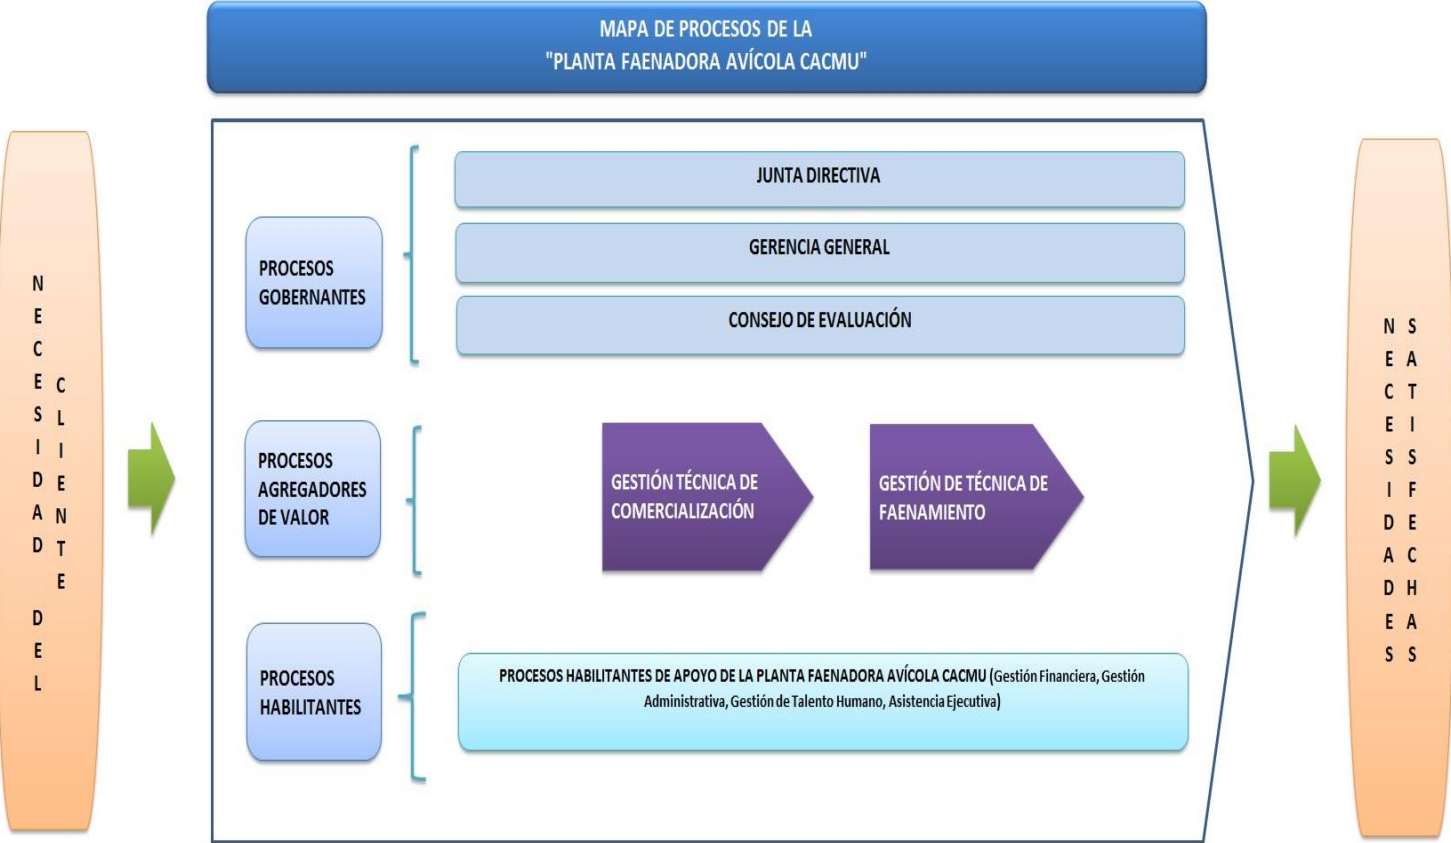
MAPA DE PROCESOS DE LA
"PLANTA FAENADORA AVÍCOLA CACMU"

NECESIDAD DEL CLIENTE

PROCESOS GOBERNANTES

JUNTA DIRECTIVA

GERENCIA GENERAL

CONSEJO DE EVALUACIÓN

PROCESOS AGREGADORES DE VALOR

GESTIÓN TÉCNICA DE COMERCIALIZACIÓN

GESTIÓN DE TÉCNICA DE FAENAMIENTO

PROCESOS HABILITANTES

PROCESOS HABILITANTES DE APOYO DE LA PLANTA FAENADORA AVÍCOLA CACMU (Gestión Financiera, Gestión Administrativa, Gestión de Talento Humano, Asistencia Ejecutiva)

NECESIDADES SATISFECHAS